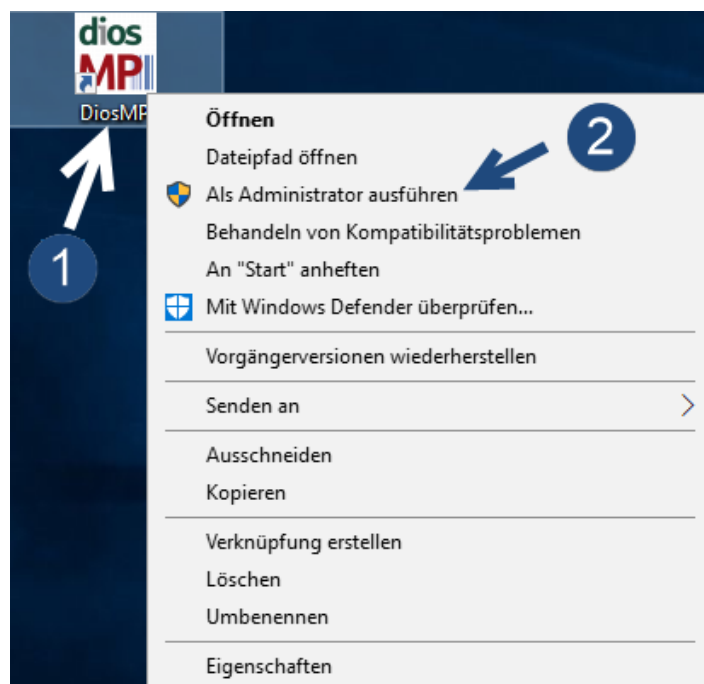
dios
MP
DiosMP

1

Öffnen
Dateipfad öffnen
Als Administrator ausführen
Behandeln von Kompatibilitätsproblemen
An "Start" anheften
Mit Windows Defender überprüfen...

2

Vorgängerversionen wiederherstellen

Senden an

Ausschneiden
Kopieren

Verknüpfung erstellen
Löschen
Umbenennen

Eigenschaften